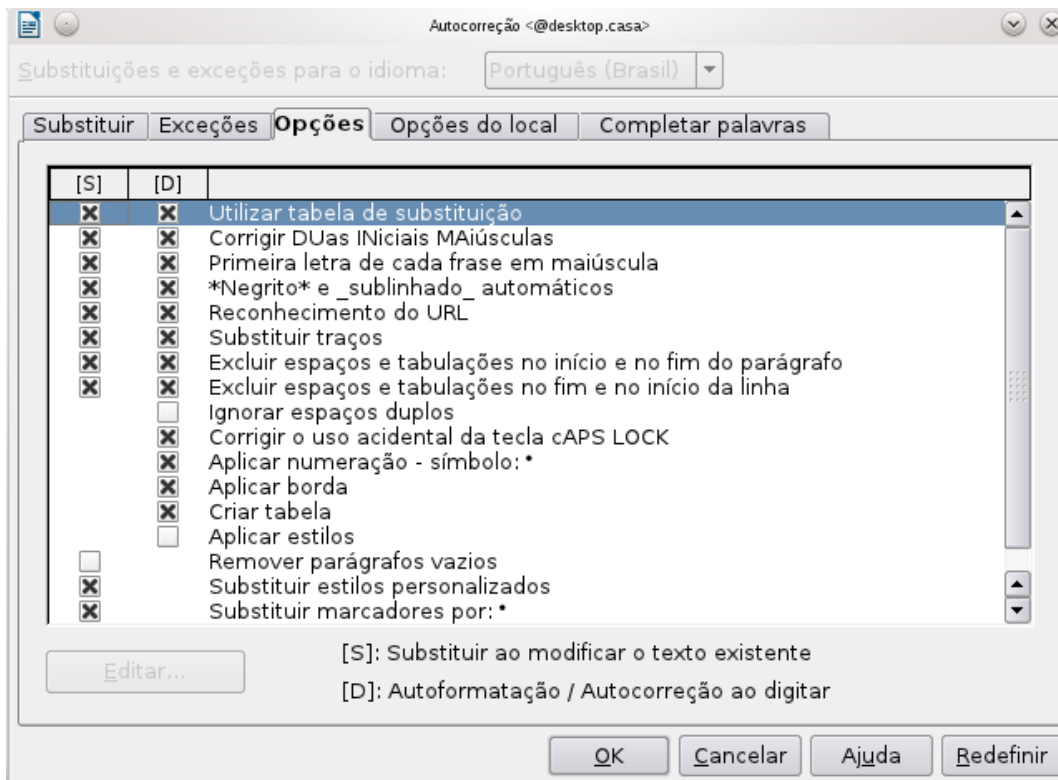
Autocorreção <@desktop.casa>

Substituições e exceções para o idioma: Português (Brasil)

Substituir | Exceções | Opções | Opções do local | Completar palavras

| [S] | [D] | |
|---|---|---|
| ☒ | ☒ | Utilizar tabela de substituição |
| ☒ | ☒ | Corrigir DUas INiciais MAiúsculas |
| ☒ | ☒ | Primeira letra de cada frase em maiúscula |
| ☒ | ☒ | *Negrito* e _sublinhado_ automáticos |
| ☒ | ☒ | Reconhecimento do URL |
| ☒ | ☒ | Substituir traços |
| ☒ | ☒ | Excluir espaços e tabulações no início e no fim do parágrafo |
| ☒ | ☒ | Excluir espaços e tabulações no fim e no início da linha |
| | ☐ | Ignorar espaços duplos |
| | ☒ | Corrigir o uso acidental da tecla cAPS LOCK |
| | ☒ | Aplicar numeração - símbolo: • |
| | ☒ | Aplicar borda |
| | ☒ | Criar tabela |
| | ☐ | Aplicar estilos |
| ☐ | | Remover parágrafos vazios |
| ☒ | | Substituir estilos personalizados |
| ☒ | | Substituir marcadores por: • |

Editar...

[S]: Substituir ao modificar o texto existente

[D]: Autoformatação / Autocorreção ao digitar

OK | Cancelar | Ajuda | Redefinir